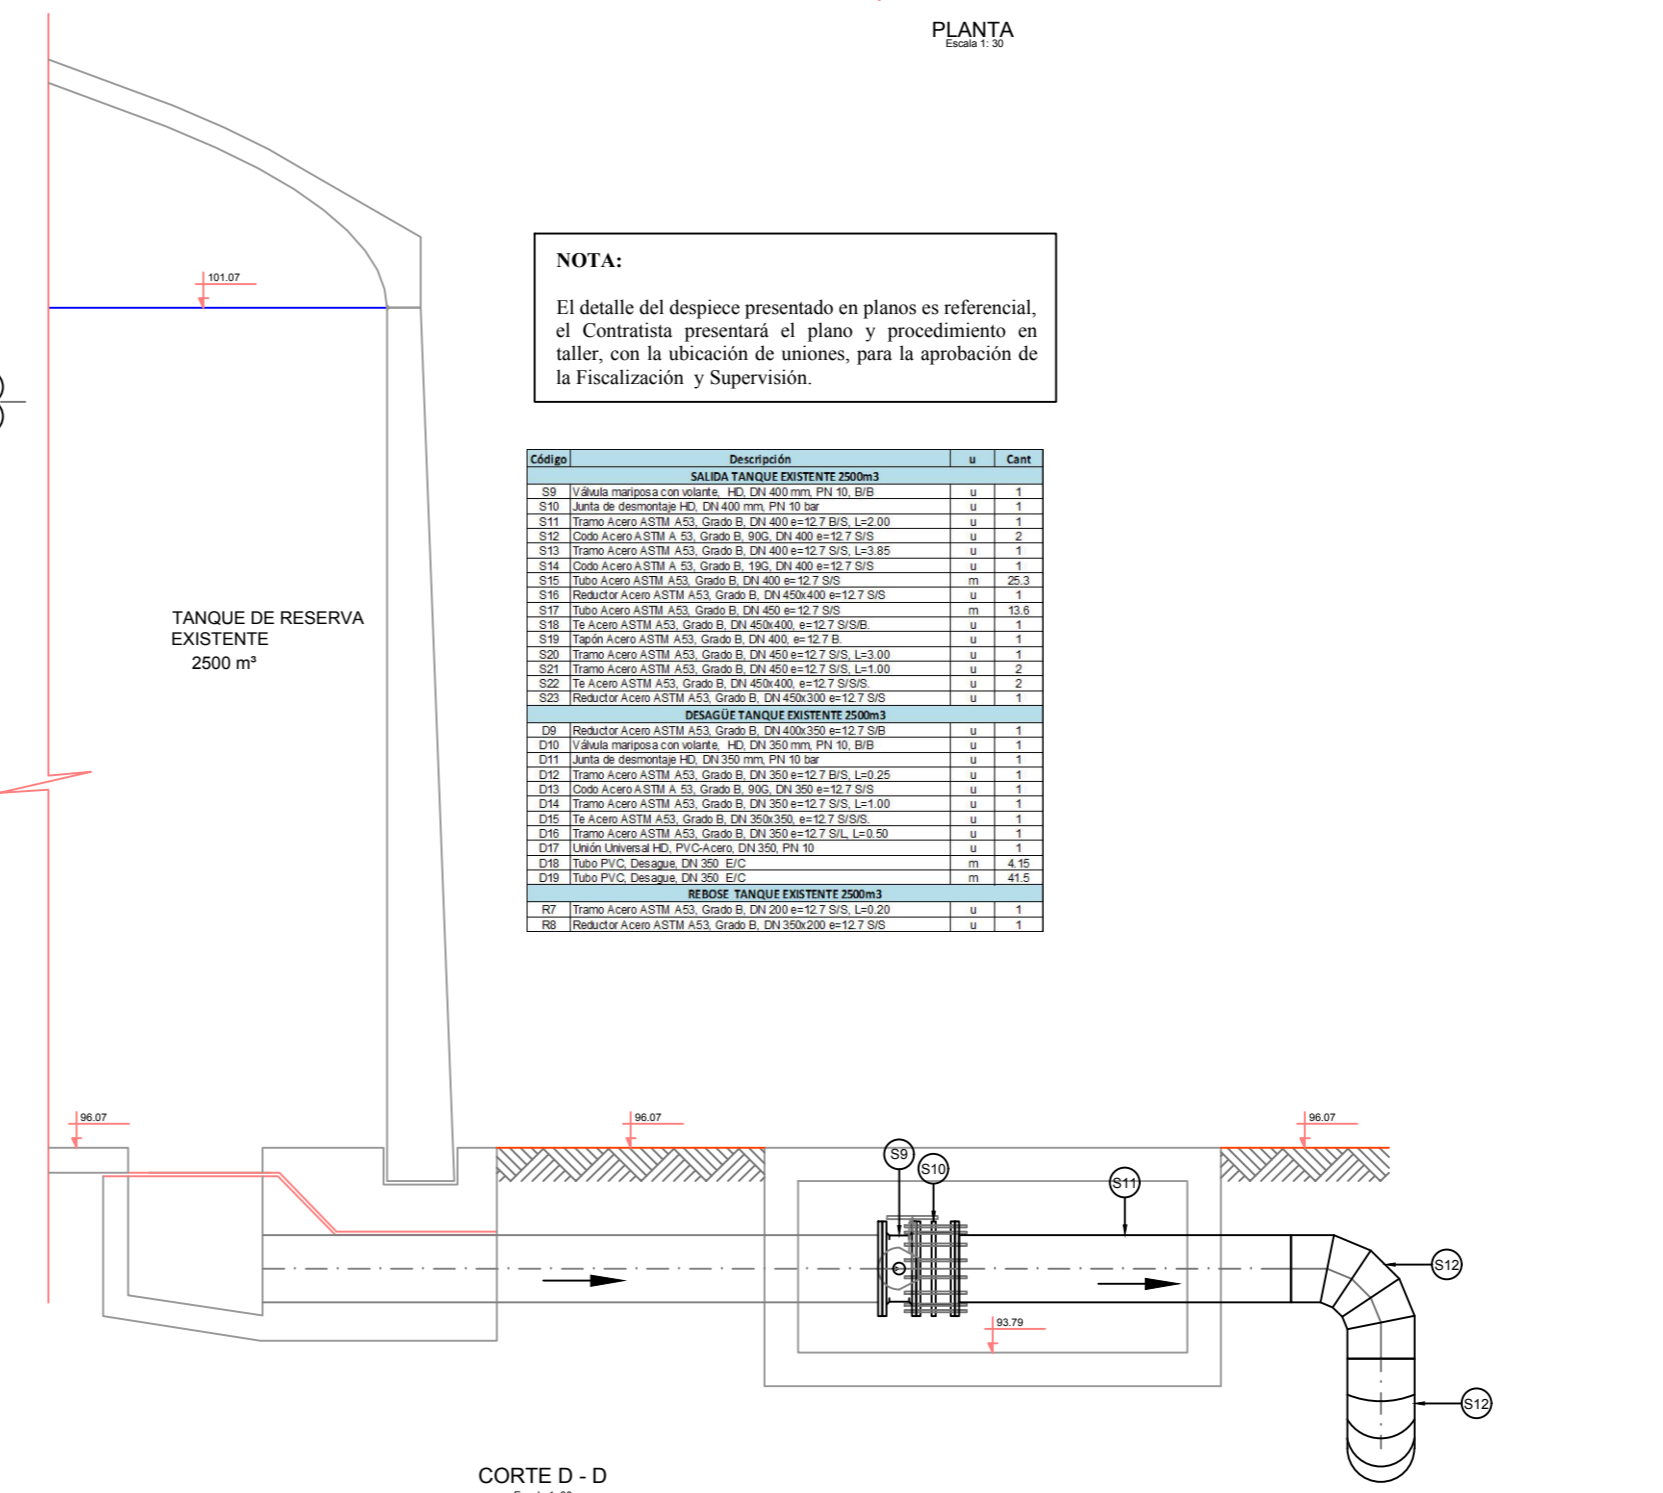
PLANTA
Escala 1: 30

101.07

NOTA:

El detalle del despiece presentado en planos es referencial, el Contratista presentará el plano y procedimiento en taller, con la ubicación de uniones, para la aprobación de la Fiscalización y Supervisión.

| Código | Descripción | u | Cant |
|---|---|---|---|
| | SALIDA TANQUE EXISTENTE 2500m3 | | |
| S9 | Válvula mariposa con volante, HD, DN 400 mm, PN 10, B/B | u | 1 |
| S10 | Junta de desmontaje HD, DN 400 mm, PN 10 bar | u | 1 |
| S11 | Tramo Acero ASTM A53, Grado B, DN 400 e=12.7 B/S, L=2.00 | u | 1 |
| S12 | Codo Acero ASTM A 53, Grado B, 90G, DN 400 e=12.7 S/S | u | 2 |
| S13 | Tramo Acero ASTM A53, Grado B, DN 400 e=12.7 S/S, L=3.85 | u | 1 |
| S14 | Codo Acero ASTM A 53, Grado B, 19G, DN 400 e=12.7 S/S | u | 1 |
| S15 | Tubo Acero ASTM A53, Grado B, DN 400 e= 12.7 S/S | m | 25.3 |
| S16 | Reductor Acero ASTM A53, Grado B, DN 450x400 e=12.7 S/S | u | 1 |
| S17 | Tubo Acero ASTM A53, Grado B, DN 450 e= 12.7 S/S | m | 13.6 |
| S18 | Te Acero ASTM A53, Grado B, DN 450x400, e=12.7 S/S/B. | u | 1 |
| S19 | Tapón Acero ASTM A53, Grado B, DN 400, e= 12.7 B. | u | 1 |
| S20 | Tramo Acero ASTM A53, Grado B, DN 450 e=12.7 S/S, L=3.00 | u | 1 |
| S21 | Tramo Acero ASTM A53, Grado B, DN 450 e=12.7 S/S, L=1.00 | u | 2 |
| S22 | Te Acero ASTM A53, Grado B, DN 450x400, e=12.7 S/S/S. | u | 2 |
| S23 | Reductor Acero ASTM A53, Grado B, DN 450x300 e=12.7 S/S | u | 1 |
| | DESAGÜE TANQUE EXISTENTE 2500m3 | | |
| D9 | Reductor Acero ASTM A53, Grado B, DN 400x350 e=12.7 S/B | u | 1 |
| D10 | Válvula mariposa con volante, HD, DN 350 mm, PN 10, B/B | u | 1 |
| D11 | Junta de desmontaje HD, DN 350 mm, PN 10 bar | u | 1 |
| D12 | Tramo Acero ASTM A53, Grado B, DN 350 e=12.7 B/S, L=0.25 | u | 1 |
| D13 | Codo Acero ASTM A 53, Grado B, 90G, DN 350 e=12.7 S/S | u | 1 |
| D14 | Tramo Acero ASTM A53, Grado B, DN 350 e=12.7 S/S, L=1.00 | u | 1 |
| D15 | Te Acero ASTM A53, Grado B, DN 350x350, e=12.7 S/S/S. | u | 1 |
| D16 | Tramo Acero ASTM A53, Grado B, DN 350 e=12.7 S/L, L=0.50 | u | 1 |
| D17 | Unión Universal HD, PVC-Acero, DN 350, PN 10 | u | 1 |
| D18 | Tubo PVC, Desague, DN 350 E/C | m | 4.15 |
| D19 | Tubo PVC, Desague, DN 350 E/C | m | 41.5 |
| | REBOSE TANQUE EXISTENTE 2500m3 | | |
| R7 | Tramo Acero ASTM A53, Grado B, DN 200 e=12.7 S/S, L=0.20 | u | 1 |
| R8 | Reductor Acero ASTM A53, Grado B, DN 350x200 e=12.7 S/S | u | 1 |

TANQUE DE RESERVA EXISTENTE
2500 m³

96.07
96.07
96.07
S9
S10
S11
S12
93.79
S12

CORTE D - D